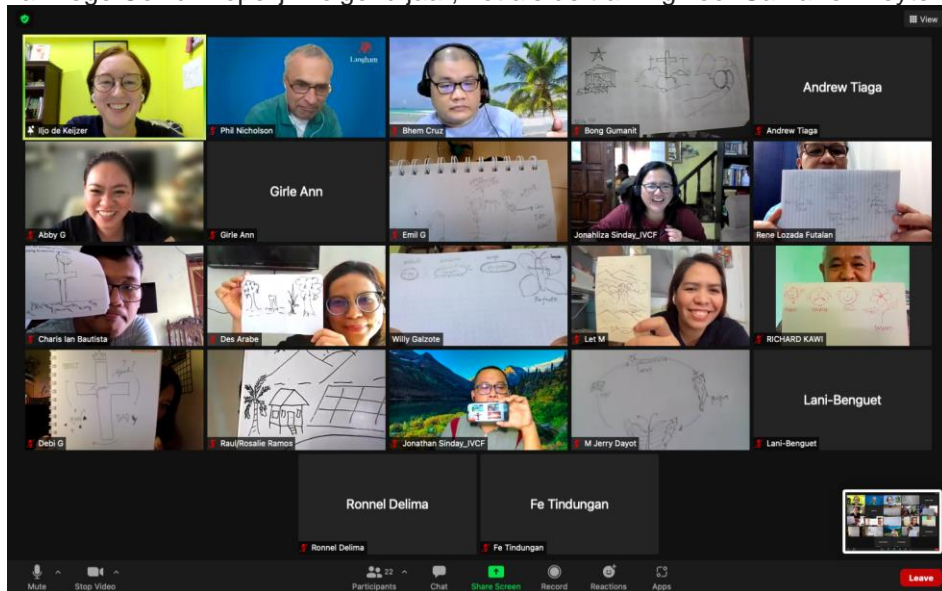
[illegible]

View

Ilijo de Keijzer

Langham

Phil Nicholson

Bhem Cruz

Bong Gumanit

Andrew Tiaga

Andrew Tiaga

Abby G

Girle Ann

Girle Ann

Emil G

Jonahliza Sinday_IVCF

Rene Lozada Futalan

Charis Ian Bautista

Des Arabe

Willy Galzote

Let M

RICHARD KAWI

Debi G

Raul/Rosalie Ramos

Jonathan Sinday_IVCF

M Jerry Dayot

Lani-Benguet

Lani-Benguet

Ronnel Delima

Ronnel Delima

Fe Tindungan

Fe Tindungan

Mute

Stop Video

22

Participants

Chat

Share Screen

Record

Reactions

Apps

Leave